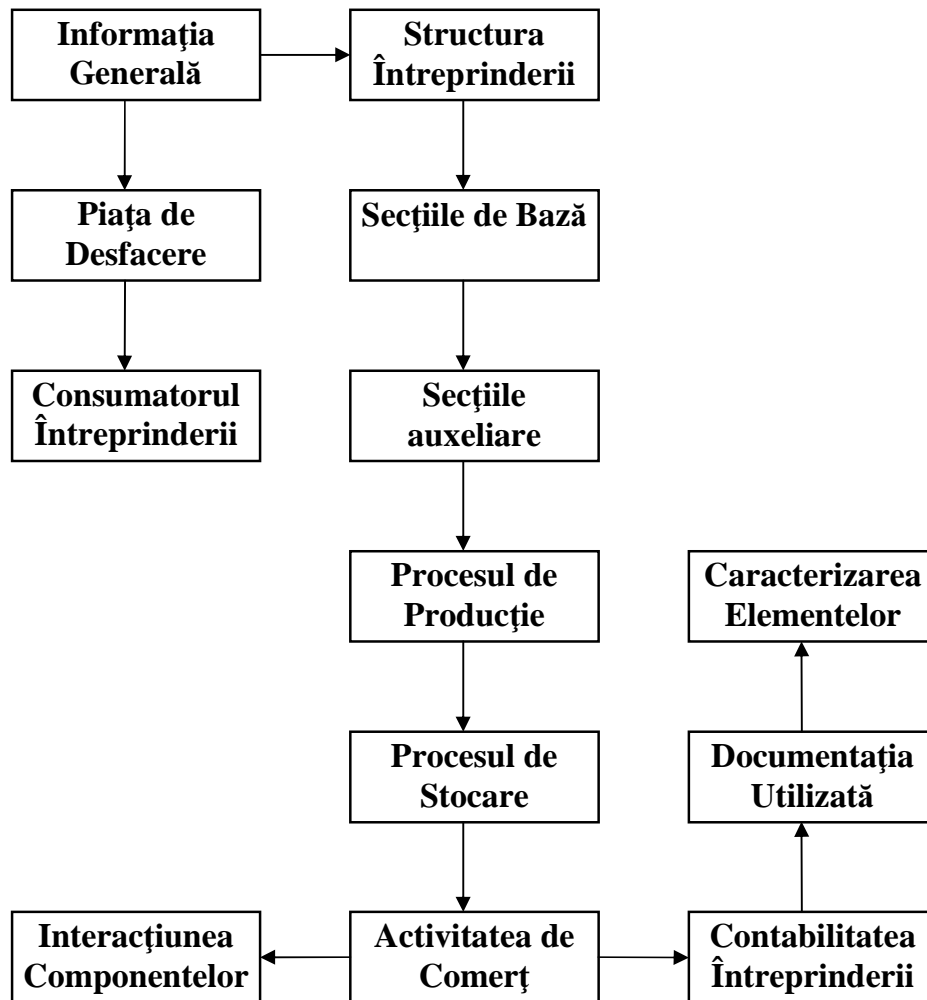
Informaţia Generală

Structura Întreprinderii

Piaţa de Desfacere

Secţiile de Bază

Consumatorul Întreprinderii

Secţiile auxeliare

Procesul de Producţie

Caracterizarea Elementelor

Procesul de Stocare

Documentaţia Utilizată

Interacţiunea Componentelor

Activitatea de Comerţ

Contabilitatea Întreprinderii